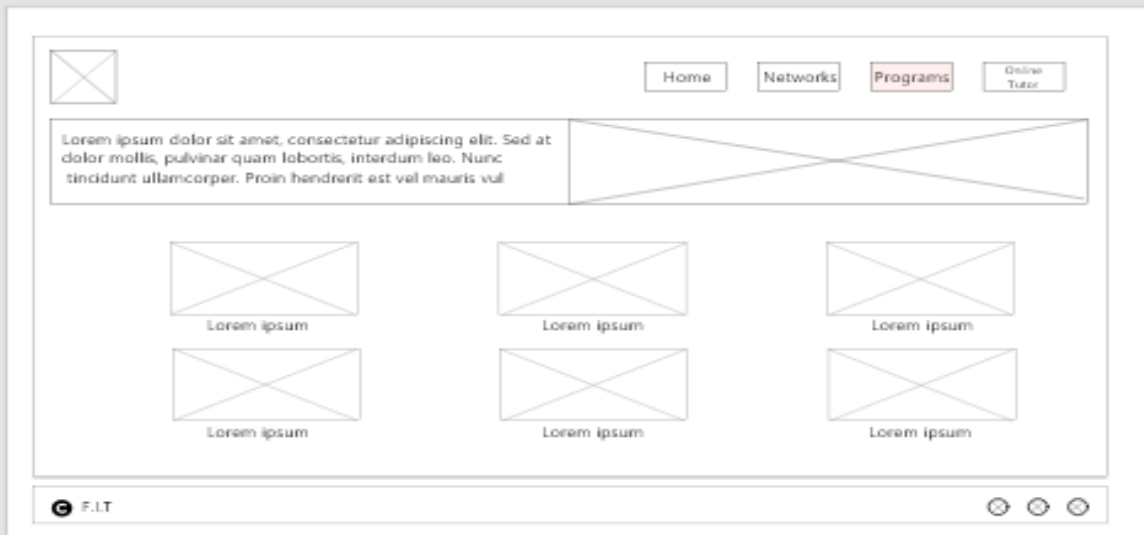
Home Networks Programs Online Tutor

Lorem ipsum dolor sit amet, consectetur adipiscing elit. Sed at dolor mollis, pulvinar quam lobortis, interdum leo. Nunc tincidunt ullamcorper. Proin hendrerit est vel mauris vul

Lorem ipsum Lorem ipsum Lorem ipsum

Lorem ipsum Lorem ipsum Lorem ipsum

F.I.T